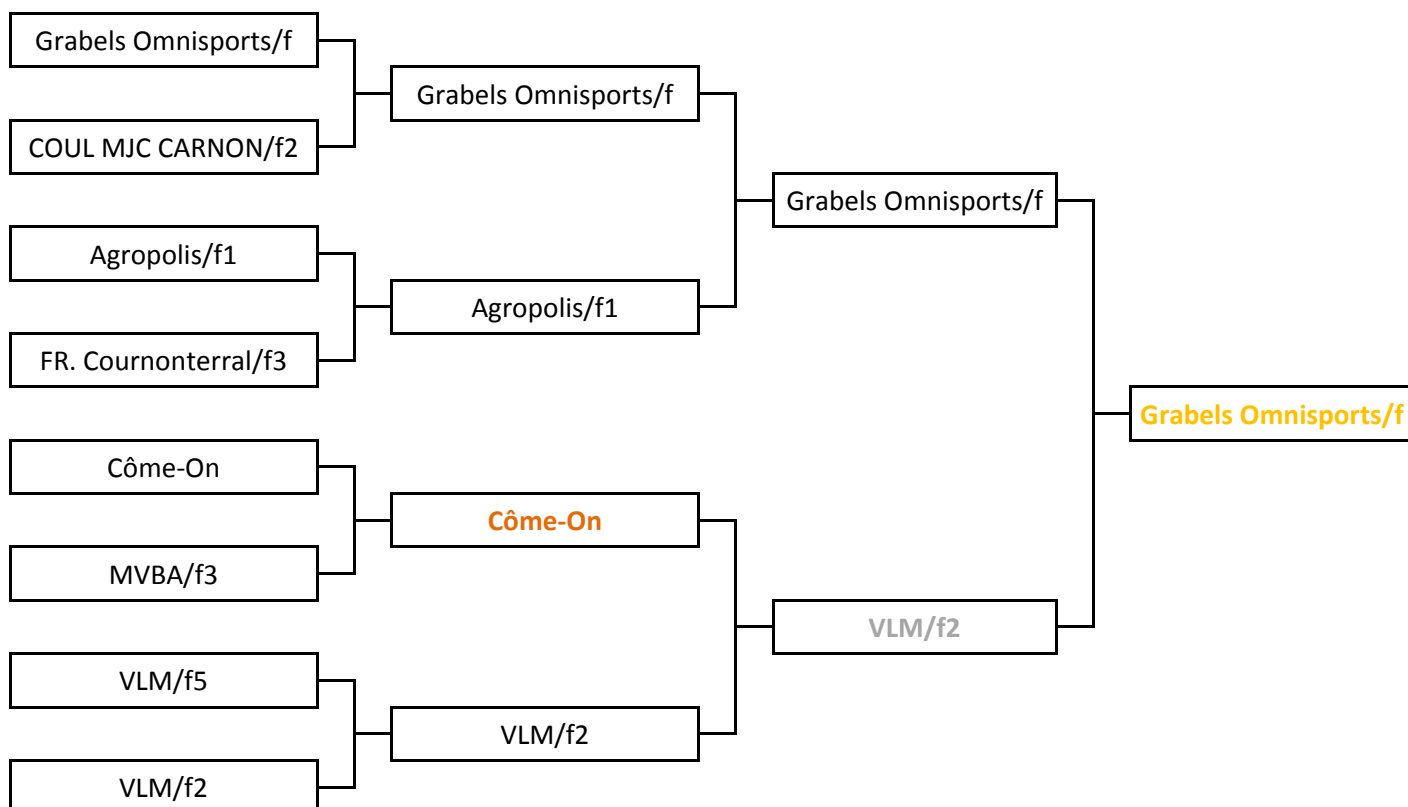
Grabels Omnisports/f

COUL MJC CARNON/f2

Agropolis/f1

FR. Cournonterral/f3

Côme-On

MVBA/f3

VLM/f5

VLM/f2

Grabels Omnisports/f

Agropolis/f1

Côme-On

VLM/f2

Grabels Omnisports/f

VLM/f2

Grabels Omnisports/f